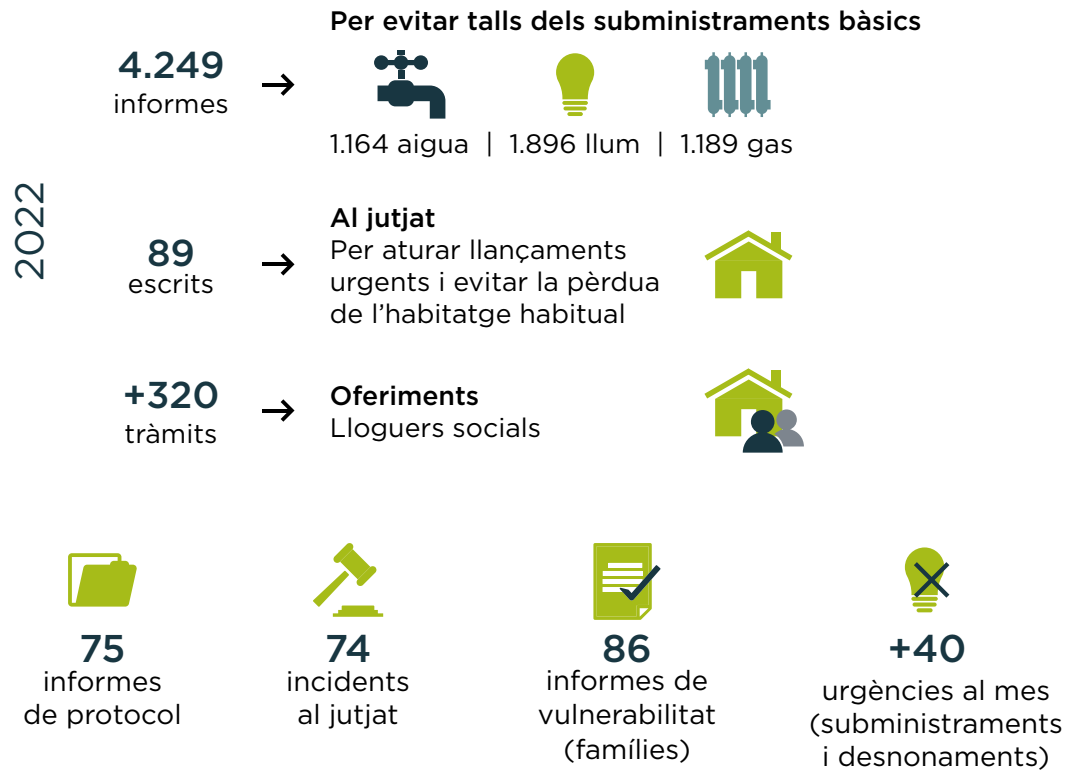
2022

4.249
informes
→
Per evitar talls dels subministraments bàsics
1.164 aigua | 1.896 llum | 1.189 gas

89
escrits
→
Al jutjat
Per aturar llançaments urgents i evitar la pèrdua de l’habitatge habitual

+320
tràmits
→
Oferiments
Lloguers socials

75
informes de protocol

74
incidents al jutjat

86
informes de vulnerabilitat (famílies)

+40
urgències al mes (subministraments i desnonaments)